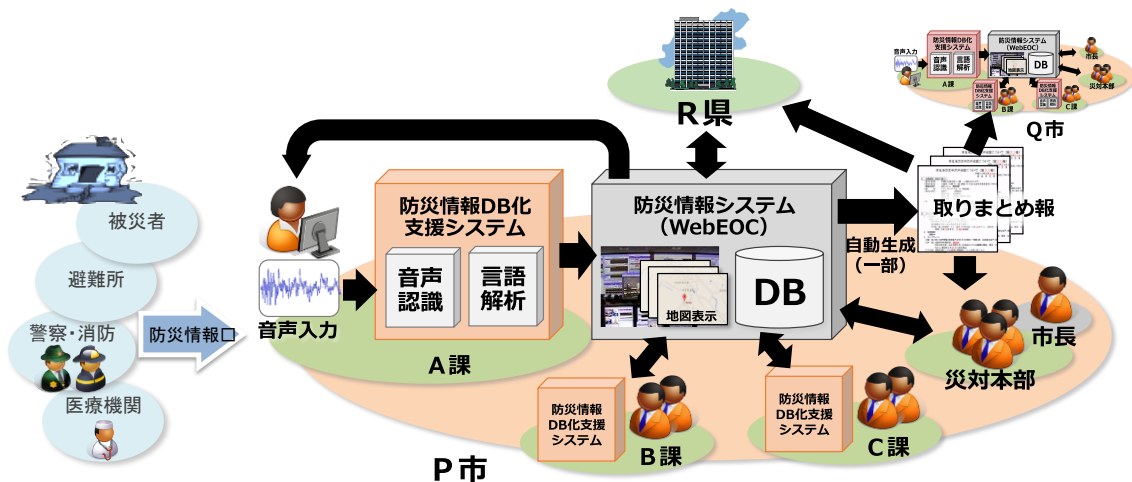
R県

防災情報DB化支援システム
音声認識
言語解析
音声入力
A課
防災情報システム（WebEOC）
DB
市長
災対本部
B課
C課
Q市

被災者
避難所
警察・消防
医療機関
防災情報口
音声入力
防災情報DB化支援システム
音声認識
言語解析
A課
防災情報システム（WebEOC）
地図表示
DB
自動生成（一部）
取りまとめ報
市長
災対本部
防災情報DB化支援システム
B課
防災情報DB化支援システム
C課
P市